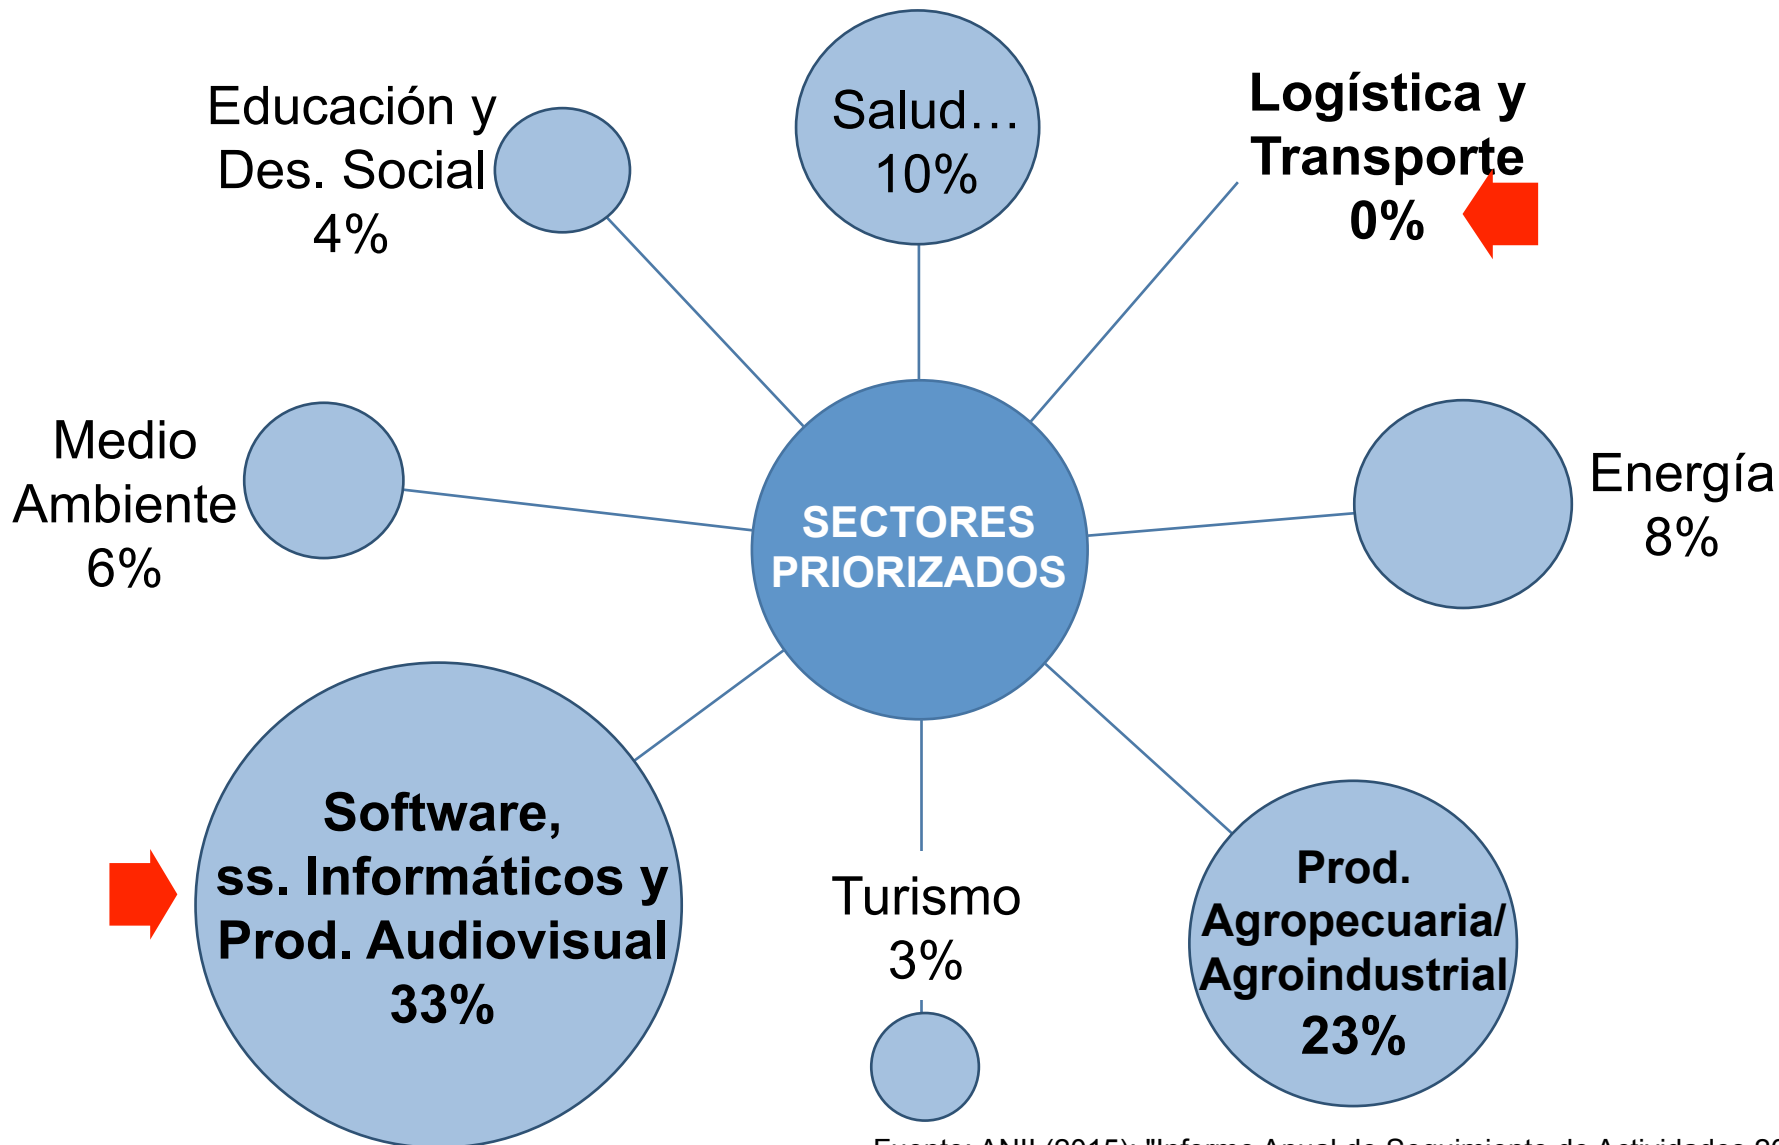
Educación y Des. Social 4%

Salud… 10%

Logística y Transporte 0%

Medio Ambiente 6%

SECTORES PRIORIZADOS

Energía 8%

Software, ss. Informáticos y Prod. Audiovisual 33%

Turismo 3%

Prod. Agropecuaria/ Agroindustrial 23%

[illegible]